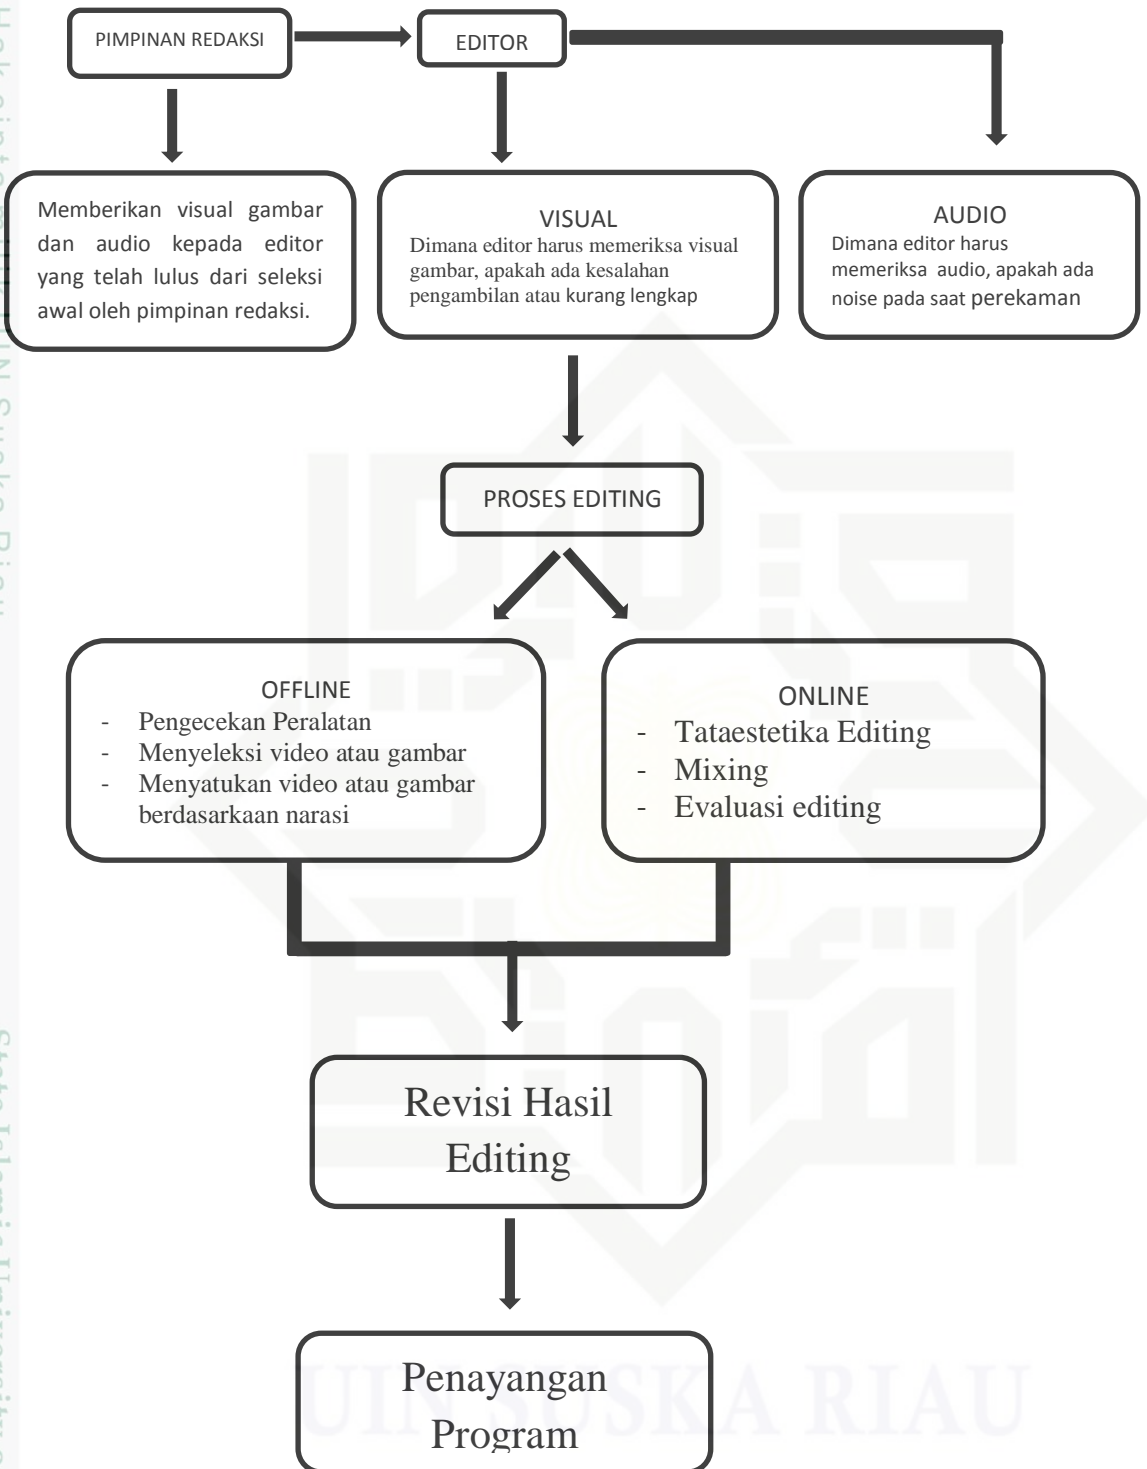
PIMPINAN REDAKSI

EDITOR

Memberikan visual gambar dan audio kepada editor yang telah lulus dari seleksi awal oleh pimpinan redaksi.

VISUAL
Dimana editor harus memeriksa visual gambar, apakah ada kesalahan pengambilan atau kurang lengkap

AUDIO
Dimana editor harus memeriksa audio, apakah ada noise pada saat perekaman

PROSES EDITING

OFFLINE
- Pengecekan Peralatan
- Menyeleksi video atau gambar
- Menyatukan video atau gambar berdasarkaan narasi

ONLINE
- Tataestetika Editing
- Mixing
- Evaluasi editing

Revisi Hasil Editing

Penayangan Program

UIN SUSKA RIAU